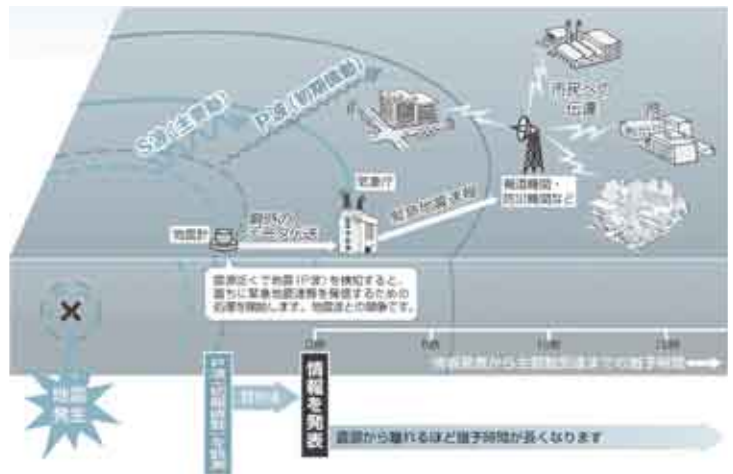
S波（主要動）

P波（初期微動）

市民への伝達

気象庁

緊急地震速報

報道機関・防災機関など

地震計

観測データ

震源近くで地震（P波）を検知すると、直ちに緊急地震速報を発信するための処理を開始します。地震波との競争です。

地震発生

P波（初期微動）を観測

解析

0秒

情報を発表

5秒

10秒

15秒

情報発表から主要動到達までの猶予時間

震源から離れるほど猶予時間が長くなります